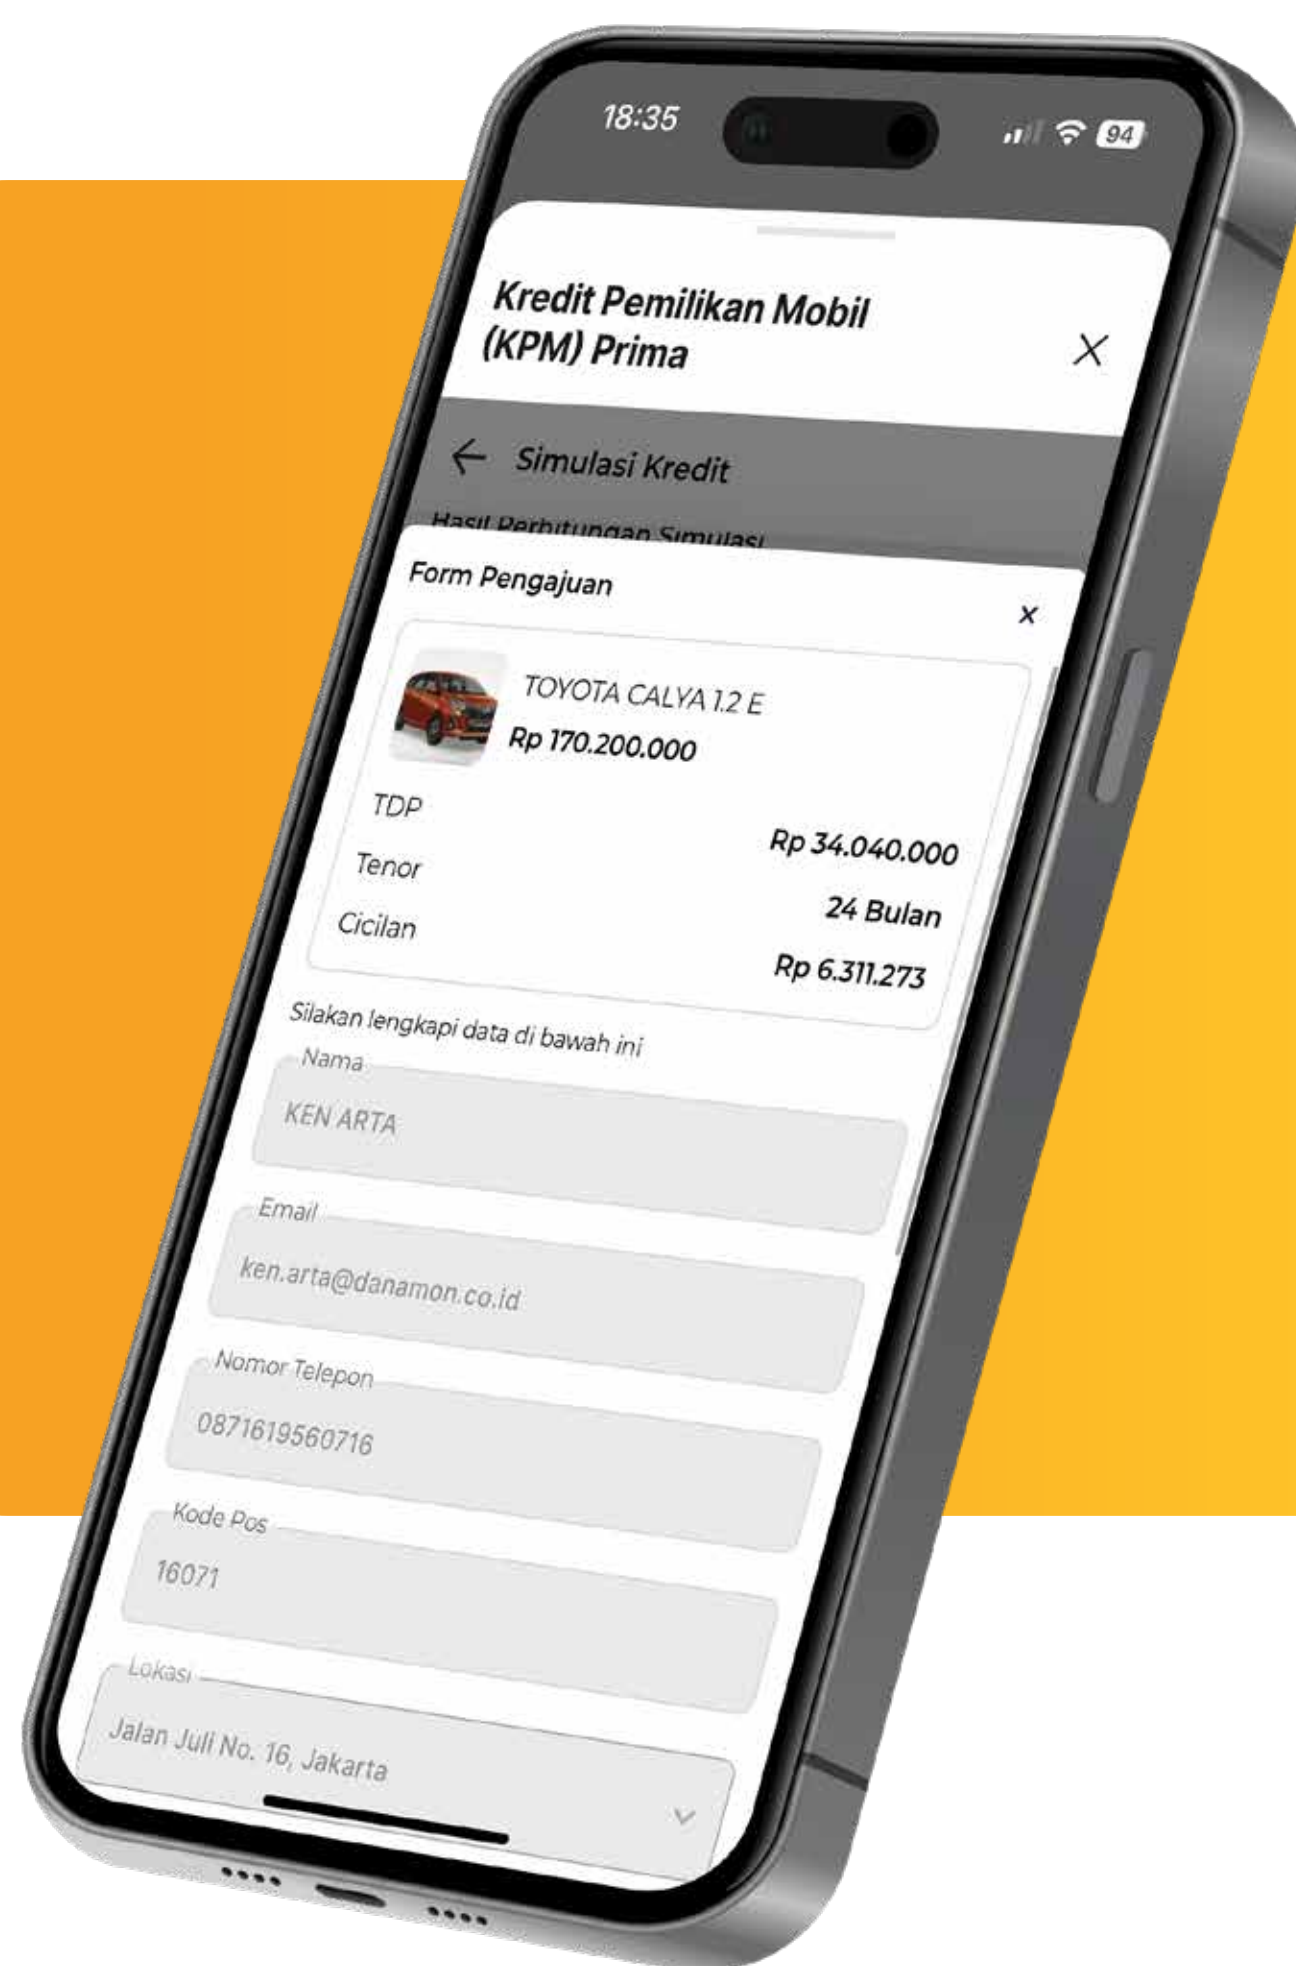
18:35
94

Kredit Pemilikan Mobil (KPM) Prima

Simulasi Kredit

Hasil Perhitungan Simulasi

Form Pengajuan

TOYOTA CALYA 1.2 E
Rp 170.200.000

| | |
|---|---|
| TDP | Rp 34.040.000 |
| Tenor | 24 Bulan |
| Cicilan | Rp 6.311.273 |

Silakan lengkapi data di bawah ini

Nama
KEN ARTA

Email
ken.arta@danamon.co.id

Nomor Telepon
0871619560716

Kode Pos
16071

Lokasi
Jalan Juli No. 16, Jakarta